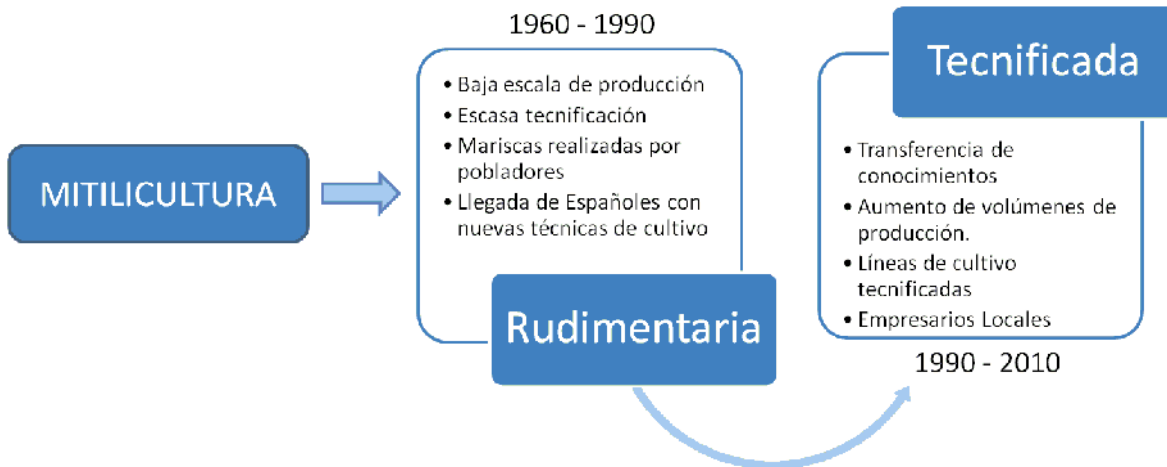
MITILICULTURA

1960 - 1990

- Baja escala de producción
- Escasa tecnificación
- Mariscas realizadas por pobladores
- Llegada de Españoles con nuevas técnicas de cultivo

Rudimentaria

Tecnificada

- Transferencia de conocimientos
- Aumento de volúmenes de producción.
- Líneas de cultivo tecnificadas
- Empresarios Locales

1990 - 2010